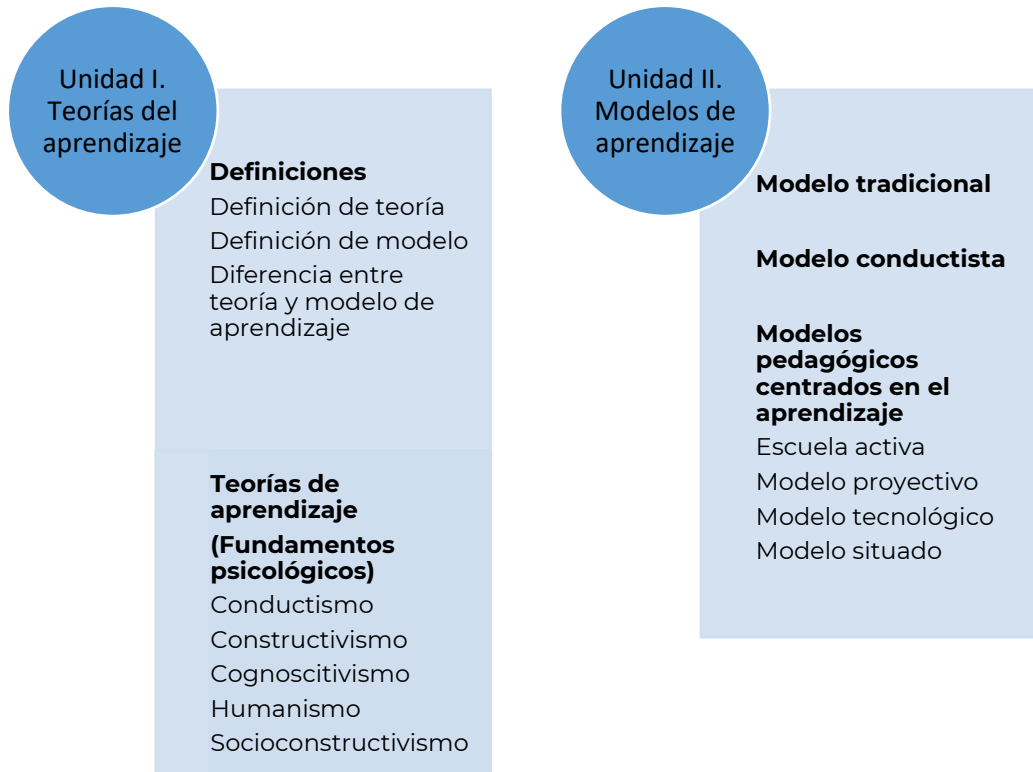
Unidad I. Teorías del aprendizaje

Definiciones
Definición de teoría
Definición de modelo
Diferencia entre teoría y modelo de aprendizaje

Teorías de aprendizaje
(Fundamentos psicológicos)
Conductismo
Constructivismo
Cognoscitivismo
Humanismo
Socioconstructivismo

Unidad II. Modelos de aprendizaje

Modelo tradicional

Modelo conductista

Modelos pedagógicos centrados en el aprendizaje
Escuela activa
Modelo proyectivo
Modelo tecnológico
Modelo situado